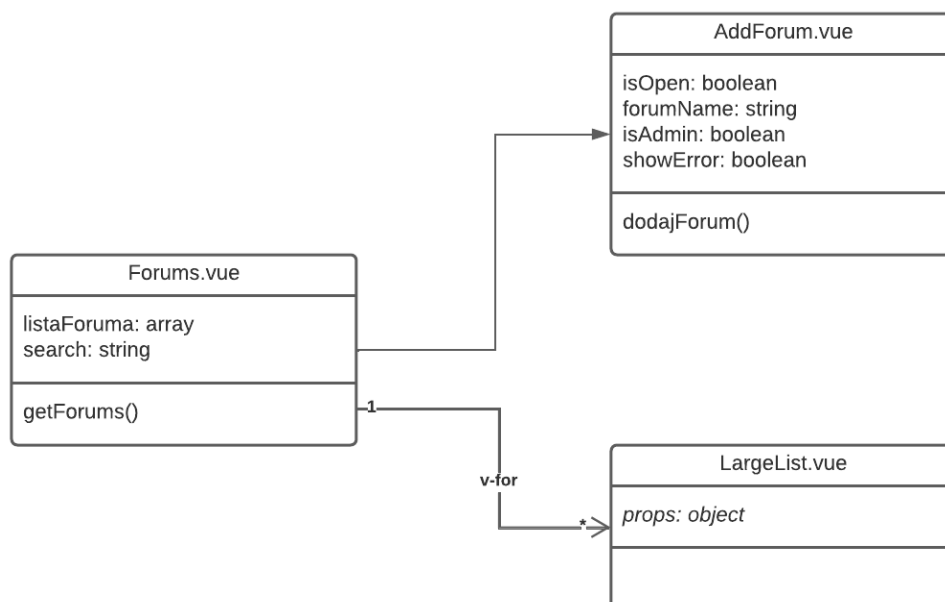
AddForum.vue

isOpen: boolean
forumName: string
isAdmin: boolean
showError: boolean

dodajForum()

Forums.vue

listaForuma: array
search: string

getForums()

1

v-for

*

LargeList.vue

props: object